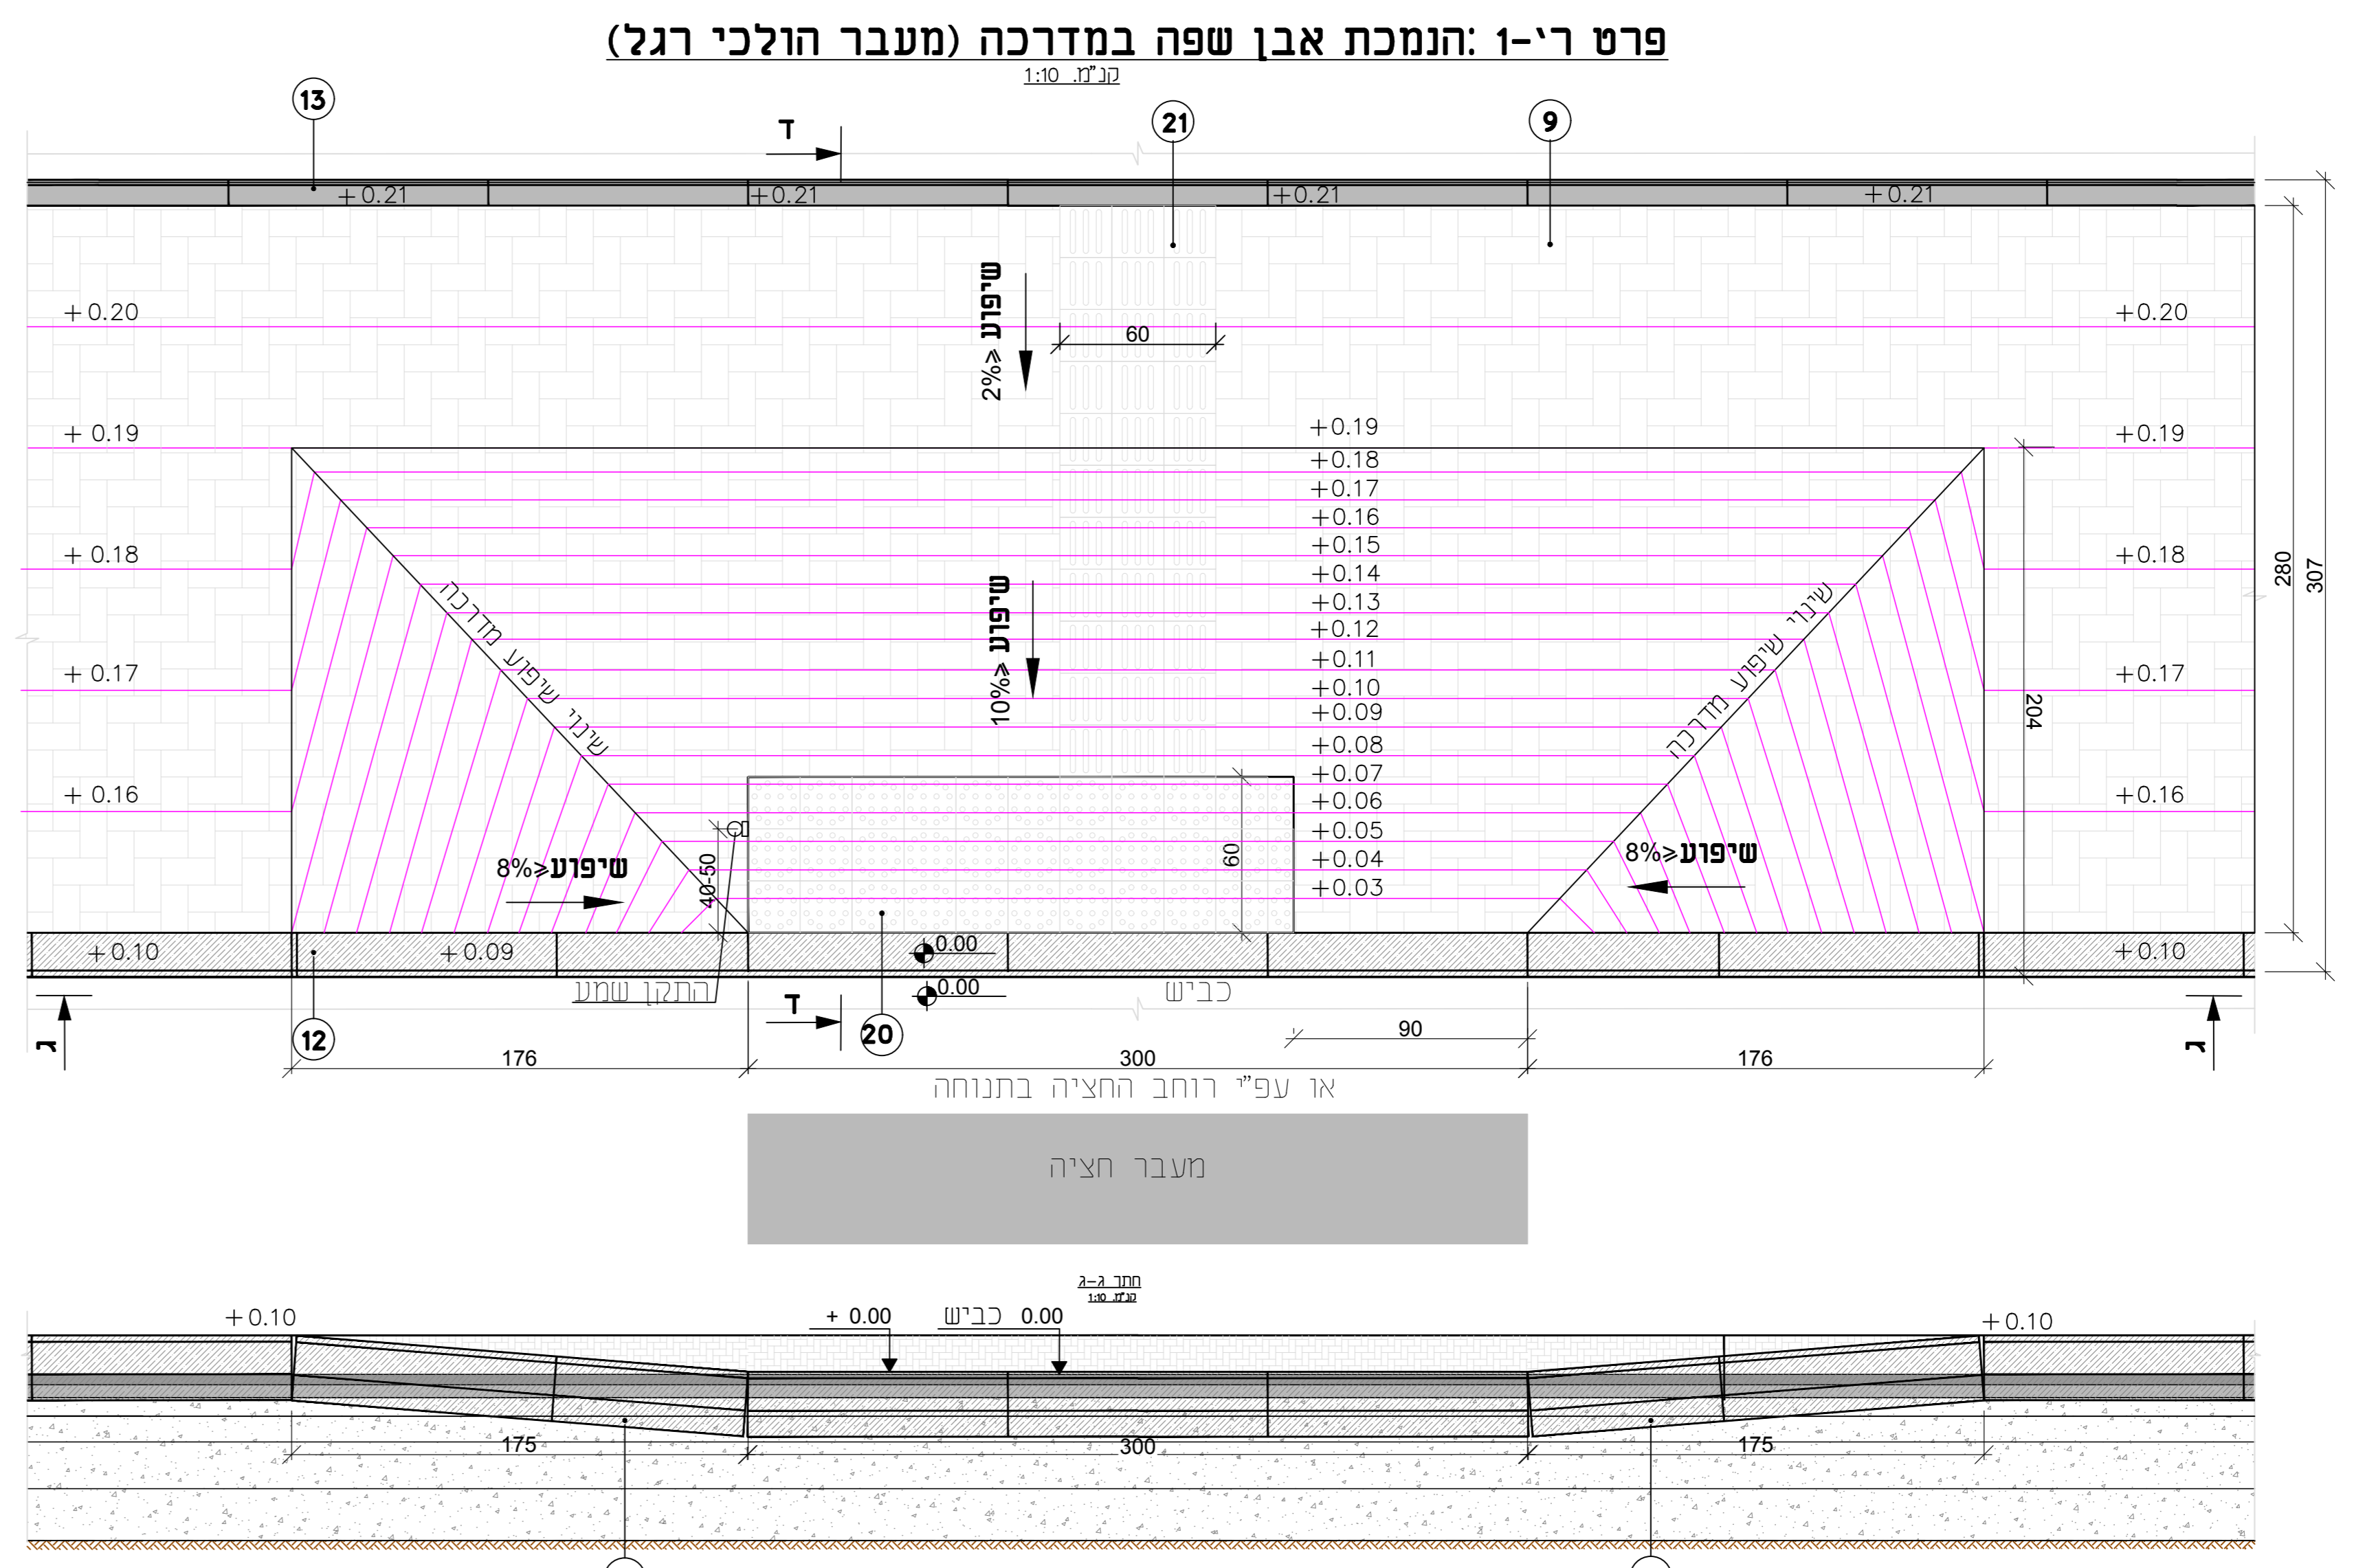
פרט ר״י-1: הנמכת אבן שפה במדרכה (מעבר הולכי רגל)
קנ"מ 1:10

13
ד
21
9

+0.21
+0.21
+0.21
+0.21

+0.20
+0.20
שיפוע ≤2%
60

+ 0.19
+0.19
+0.19
+0.18
+0.17
+0.16
+0.15
+0.14
+0.13
+0.12
+0.11
+0.10
+0.09
+0.08
+0.07
+0.06
+0.05
+0.04
+0.03

+ 0.18
+0.18
+ 0.17
+0.17
+ 0.16
+0.16

שיפוע ≤10%
שינוי שיפוע מדרכה
שינוי שיפוע מדרכה
שיפוע ≤8%
שיפוע ≤8%
40-50
60
204
280
307

+0.10
+0.09
0.00
0.00
+0.10
התקן שמע
כביש
ג
ג
12
ד
20
176
300
90
176
או עפ"י רוחב החציה בתנוחה

מעבר חציה

חתך ג-ג
קנ"מ 1:10

+0.10
+ 0.00
כביש 0.00
+0.10
175
300
175